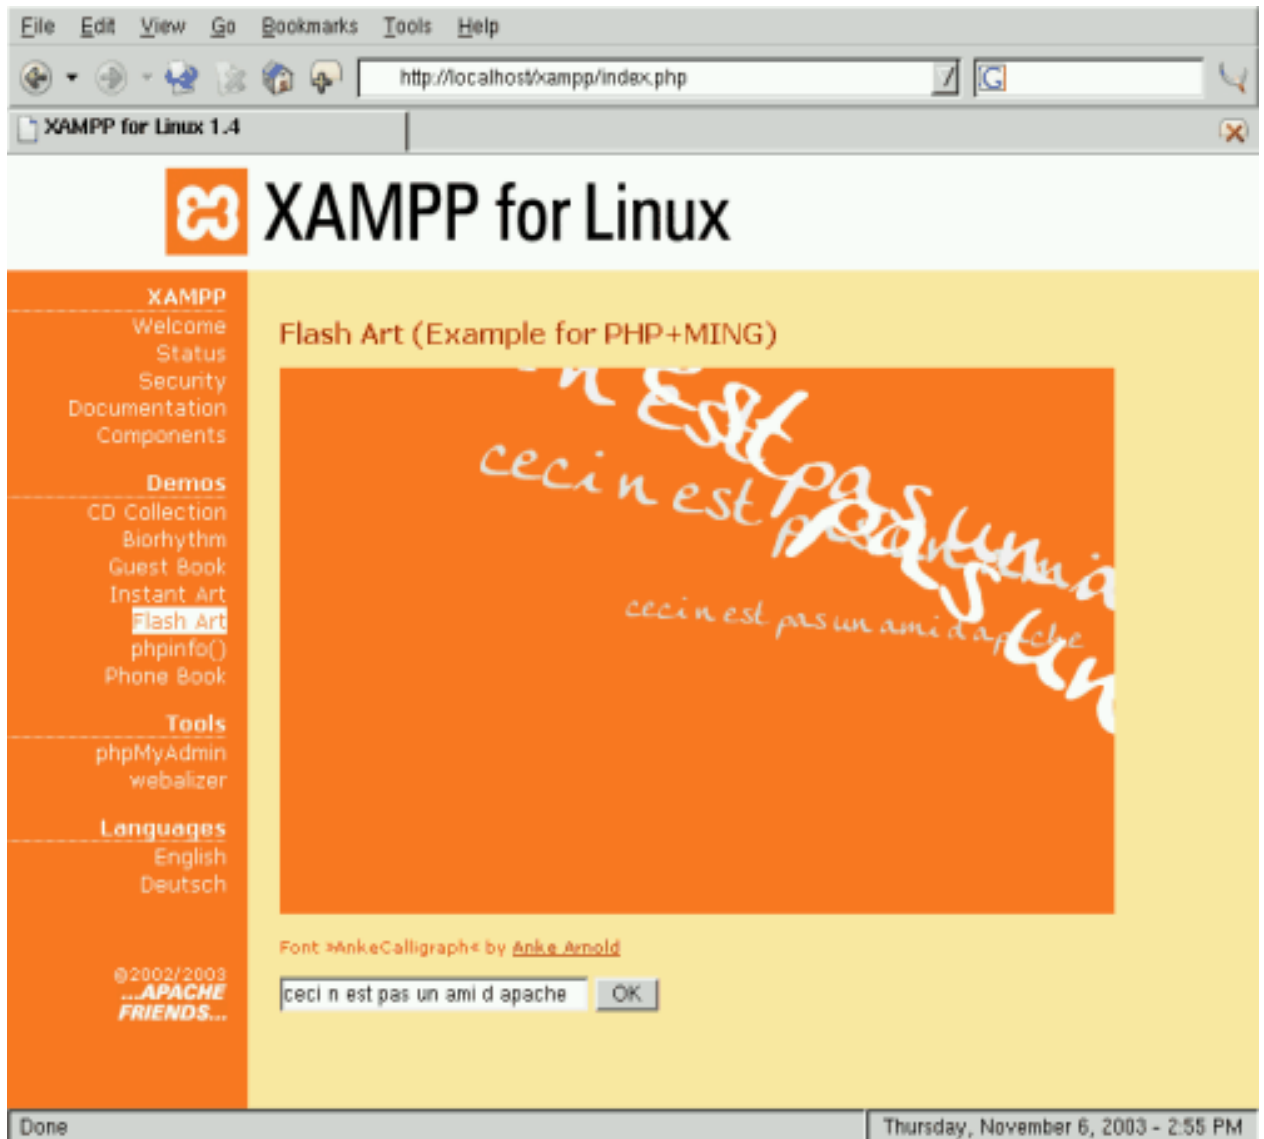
File Edit View Go Bookmarks Tools Help

http://localhost/xampp/index.php

XAMPP for Linux 1.4

XAMPP for Linux

XAMPP
Welcome
Status
Security
Documentation
Components

Demos
CD Collection
Biorhythm
Guest Book
Instant Art
Flash Art
phpinfo()
Phone Book

Tools
phpMyAdmin
webalizer

Languages
English
Deutsch

©2002/2003
...APACHE FRIENDS...

Flash Art (Example for PHP+MING)

n est pas un ami
ceci n est pas un ami
ceci n est pas un ami d apache

Font »AnkeCalligraph« by Anke Arnold

ceci n est pas un ami d apache OK

Done

Thursday, November 6, 2003 - 2:55 PM